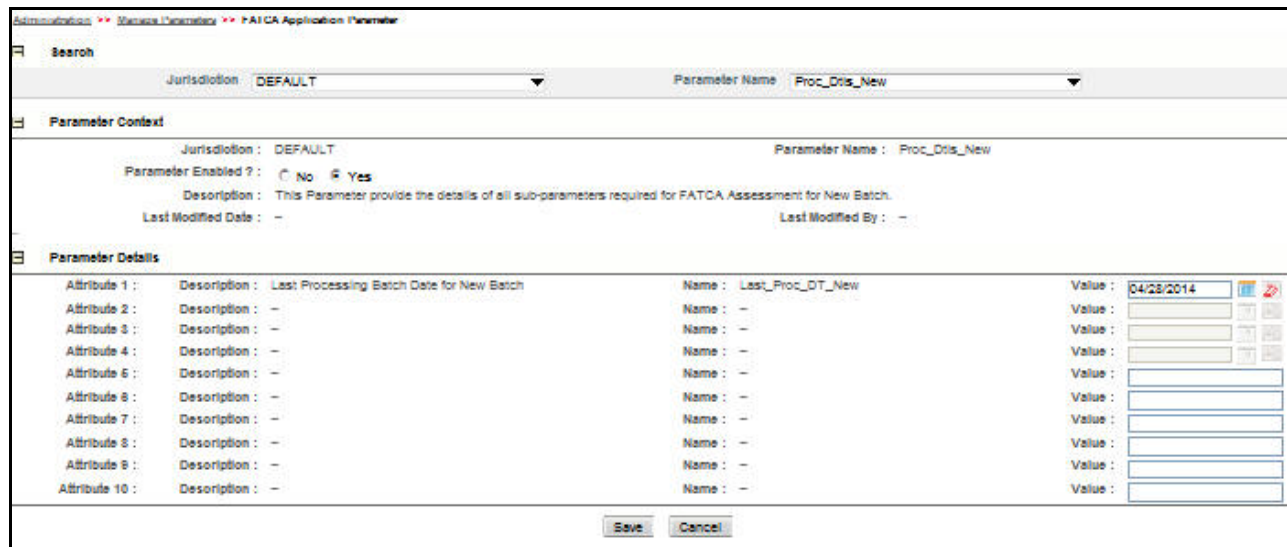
Administration >> Manage Parameters >> FATCA Application Parameter

Search

Jurisdiction DEFAULT

Parameter Name Proc_Dtls_New

Parameter Context

Jurisdiction : DEFAULT

Parameter Name : Proc_Dtls_New

Parameter Enabled ? : No Yes

Description : This Parameter provide the details of all sub-parameters required for FATCA Assessment for New Batch.

Last Modified Date : –

Last Modified By : –

Parameter Details

| | | | |
|---|---|---|---|
| Attribute 1 : | Description : Last Processing Batch Date for New Batch | Name : Last_Proc_DT_New | Value : 04/28/2014 |
| Attribute 2 : | Description : – | Name : – | Value : |
| Attribute 3 : | Description : – | Name : – | Value : |
| Attribute 4 : | Description : – | Name : – | Value : |
| Attribute 5 : | Description : – | Name : – | Value : |
| Attribute 6 : | Description : – | Name : – | Value : |
| Attribute 7 : | Description : – | Name : – | Value : |
| Attribute 8 : | Description : – | Name : – | Value : |
| Attribute 9 : | Description : – | Name : – | Value : |
| Attribute 10 : | Description : – | Name : – | Value : |

Save Cancel